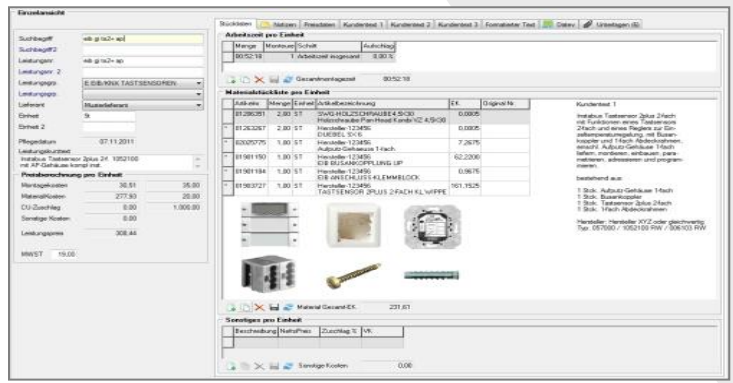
Einzelansicht

Suchbegriff | eib g ts2+ ap
Suchbegriff2 | eib g ts2+ ap
Leistungsnr. | eib g ts2+ ap
Leistungsnr. 2
Leistungsgrp. | E:EIB/KNX TASTSENSOREN
Leistungsgrp.
Lieferant | Musterlieferant
Einheit | St
Einheit 2

Pflegedatum | 07.11.2011
Leistungskurztext
Instabus Tastsensor 2plus 2f. 1052100 mit AP-Gehäuse kompl.inst.

Preisberechnung pro Einheit
Montagekosten | 30.51 | 35.00
Materialkosten | 277.93 | 20.00
CU-Zuschlag | 0.00 | 1.000.00
Sonstige Kosten | 0.00
Leistungspreis | 308.44

MWST | 19.00

Stückliste | Notizen | Freidaten | Kundentext 1 | Kundentext 2 | Kundentext 3 | Formatierter Text | Datev | Unterlagen (6)

Arbeitszeit pro Einheit
| Menge | Montageart | Schritt | Aufschlag |
|---|---|---|---|
| 00:52:18 | | 1 Arbeitszeit insgesamt | 0.00 % |

Gesamtmontagezeit 00:52:18

Materialstückliste pro Einheit
| Artikelnr. | Menge | Einheit | Artikelbezeichnung | EK | Original-Nr. |
|---|---|---|---|---|---|
| 81286351 | 2,00 | ST | SWG HOLZSCHRAUBE 4,5X30 Holzschraube Pan Head Kombi VZ 4,5X30 | 0.0805 | |
| 81263267 | 2,00 | ST | Hersteller-123456 DUEBEL 5X6 | 0.0805 | |
| 82025775 | 1,00 | ST | Hersteller-123456 Aufputz-Gehäuse 1-fach | 7.2675 | |
| 81981150 | 1,00 | ST | Hersteller-123456 EIB BUSANKOPPLUNG UP | 62.2200 | |
| 81981184 | 1,00 | ST | Hersteller-123456 EIB ANSCHLUSS-KLEMMBLOCK | 0.9675 | |
| 81983727 | 1,00 | ST | Hersteller-123456 TASTSENSOR 2PLUS 2-FACH KL.WIPPE | 161.7525 | |

Kundentext 1

Instabus Tastsensor 2plus 2fach mit Funktionen eines Tastsensors 2fach und eines Reglers zur Einzelraumtemperaturregelung, mit Busankoppler und 1fach-Abdeckrahmen, einschl. Aufputz-Gehäuse 1fach liefern, montieren, einbauen, parametrieren, adressieren und programmieren.

bestehend aus:

1 Stck. Aufputz-Gehäuse 1fach
1 Stck. Busankoppler
1 Stck. Tastsensor 2plus 2fach
1 Stck. 1fach Abdeckrahmen

Hersteller: Hersteller XYZ oder gleichwertig
Typ: 057000 / 1052100 RW / 506103 RW

Material Gesamt-EK | 231.61

Sonstiges pro Einheit
| Beschreibung | NettoPreis | Zuschlag % | VK |
|---|---|---|---|

Sonstige Kosten | 0.00